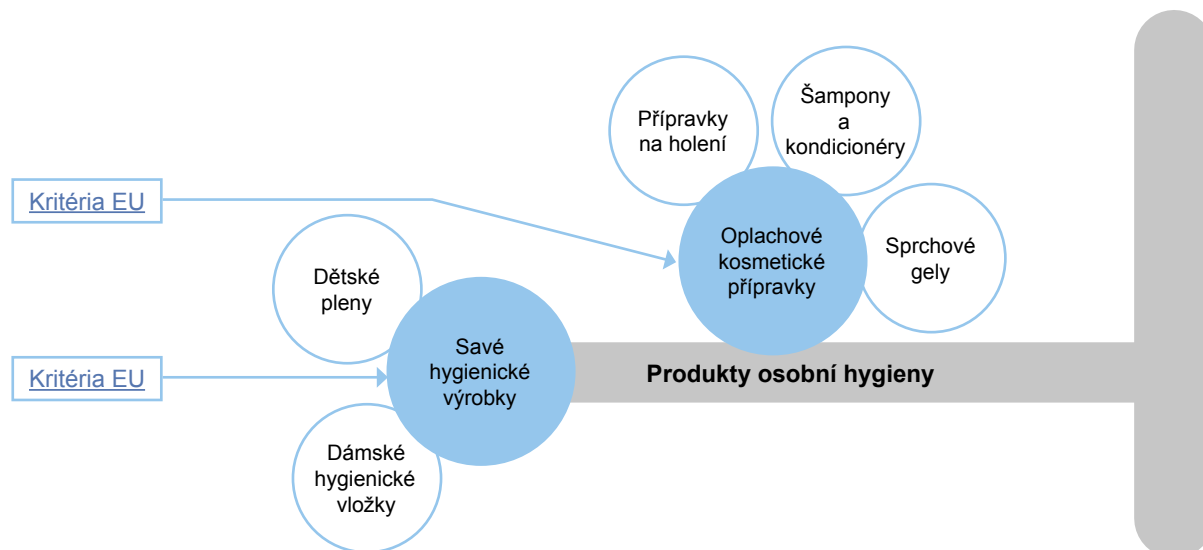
Přípravky na holení

Šampony a kondicionéry

Kritéria EU

Oplachové kosmetické přípravky

Sprchové gely

Dětské pleny

Kritéria EU

Savé hygienické výrobky

Produkty osobní hygieny

Dámské hygienické vložky